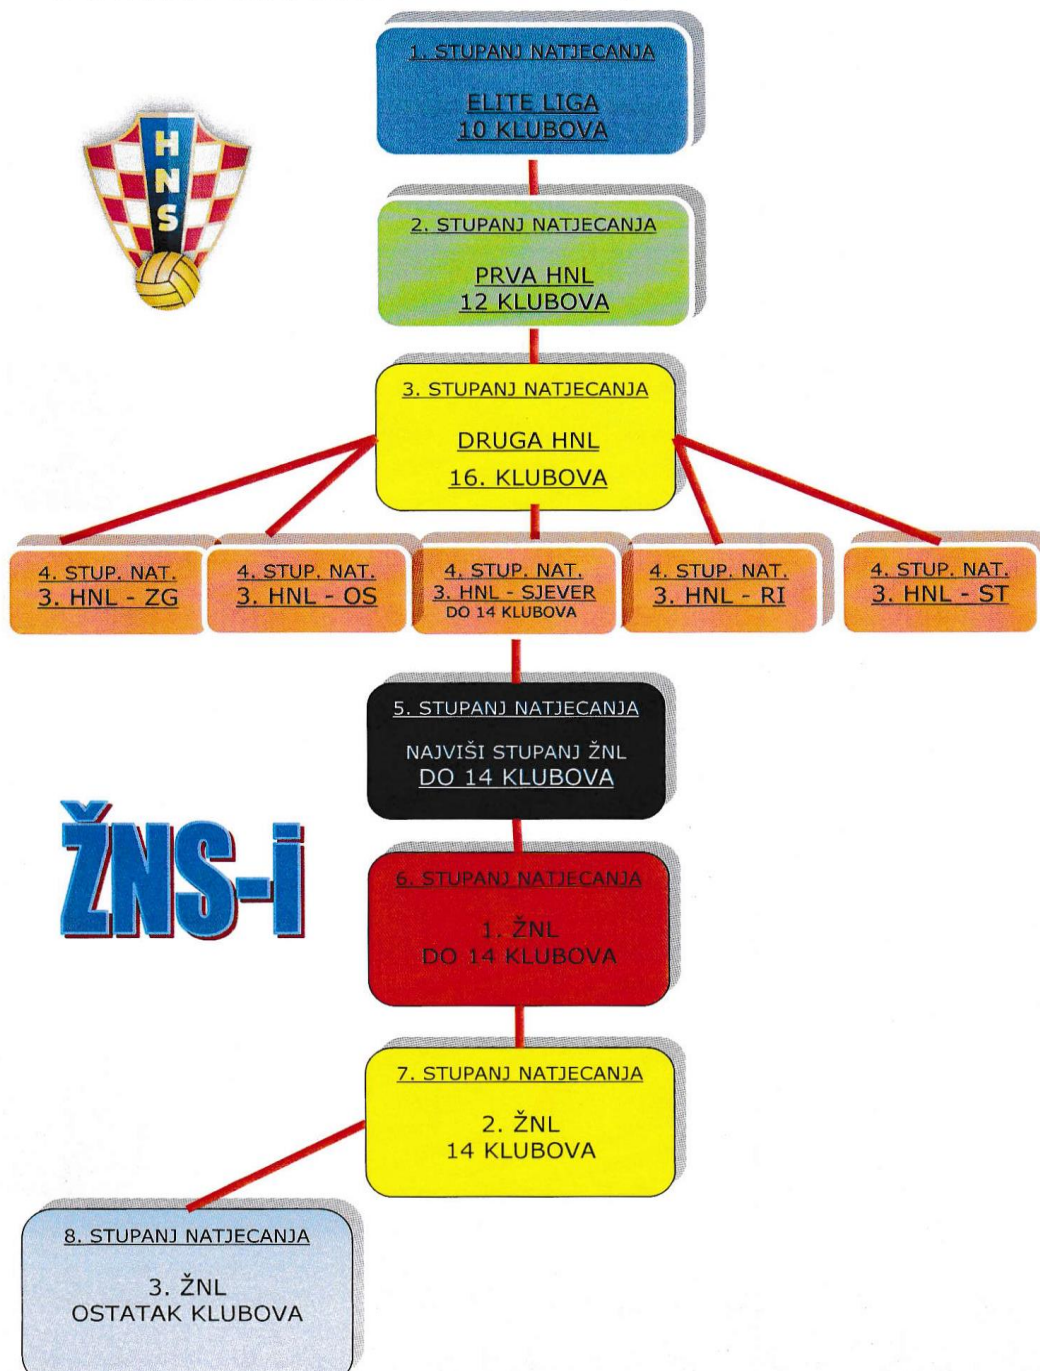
1. STUPANJ NATJECANJA

ELITE LIGA
10 KLUBOVA

HNS

2. STUPANJ NATJECANJA

PRVA HNL
12 KLUBOVA

3. STUPANJ NATJECANJA

DRUGA HNL
16. KLUBOVA

4. STUP. NAT.
3. HNL - ZG

4. STUP. NAT.
3. HNL - OS

4. STUP. NAT.
3. HNL - SJEVER
DO 14 KLUBOVA

4. STUP. NAT.
3. HNL - RI

4. STUP. NAT.
3. HNL - ST

5. STUPANJ NATJECANJA

NAJVIŠI STUPANJ ŽNL
DO 14 KLUBOVA

ŽNS-i

6. STUPANJ NATJECANJA

1. ŽNL
DO 14 KLUBOVA

7. STUPANJ NATJECANJA

2. ŽNL
14 KLUBOVA

8. STUPANJ NATJECANJA

3. ŽNL
OSTATAK KLUBOVA